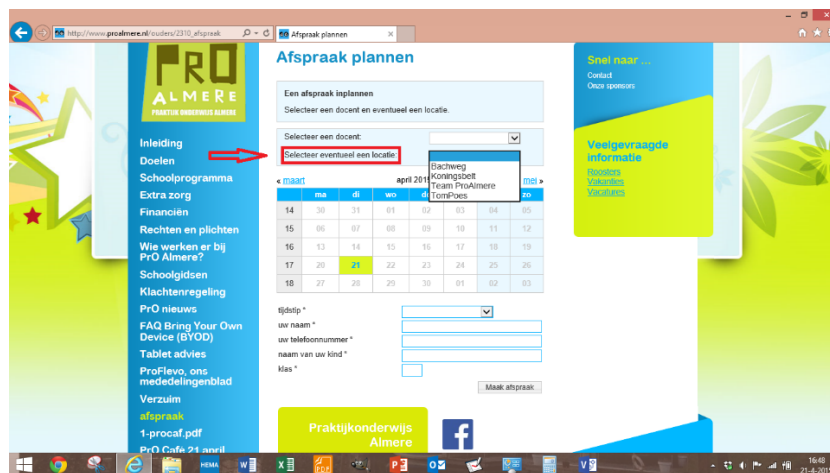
http://www.proalmere.nl/ouders/2310_afspraak
Afspraak plannen

PrO ALMERE
PRAKTIJK ONDERWIJS ALMERE

Inleiding
Doelen
Schoolprogramma
Extra zorg
Financiën
Rechten en plichten
Wie werken er bij PrO Almere?
Schoolgidsen
Klachtenregeling
PrO nieuws
FAQ Bring Your Own Device (BYOD)
Tablet advies
ProFlevo, ons mededelingenblad
Verzuim
afspraak
1-procaf.pdf
PrO Cafe 21 april

Afspraak plannen

Een afspraak inplannen
Selecteer een docent en eventueel een locatie.

Selecteer een docent:
Selecteer eventueel een locatie:
Bachweg
Koningsbelt
Team ProAlmere
TomPoes

« maart april 2016 mei »

| | ma | di | wo | do | vr | za | zo |
|---|---|---|---|---|---|---|---|
| 14 | 30 | 31 | 01 | 02 | 03 | 04 | 05 |
| 15 | 06 | 07 | 08 | 09 | 10 | 11 | 12 |
| 16 | 13 | 14 | 15 | 16 | 17 | 18 | 19 |
| 17 | 20 | 21 | 22 | 23 | 24 | 25 | 26 |
| 18 | 27 | 28 | 29 | 30 | 01 | 02 | 03 |

tijdstip *
uw naam *
uw telefoonnummer *
naam van uw kind *
klas *
Maak afspraak

Praktijkonderwijs Almere

Snel naar ...
Contact
Onze sponsors

Veelgevraagde informatie
Roosters
Vakanties
Vacatures

HEMA
16:48
21-4-2016